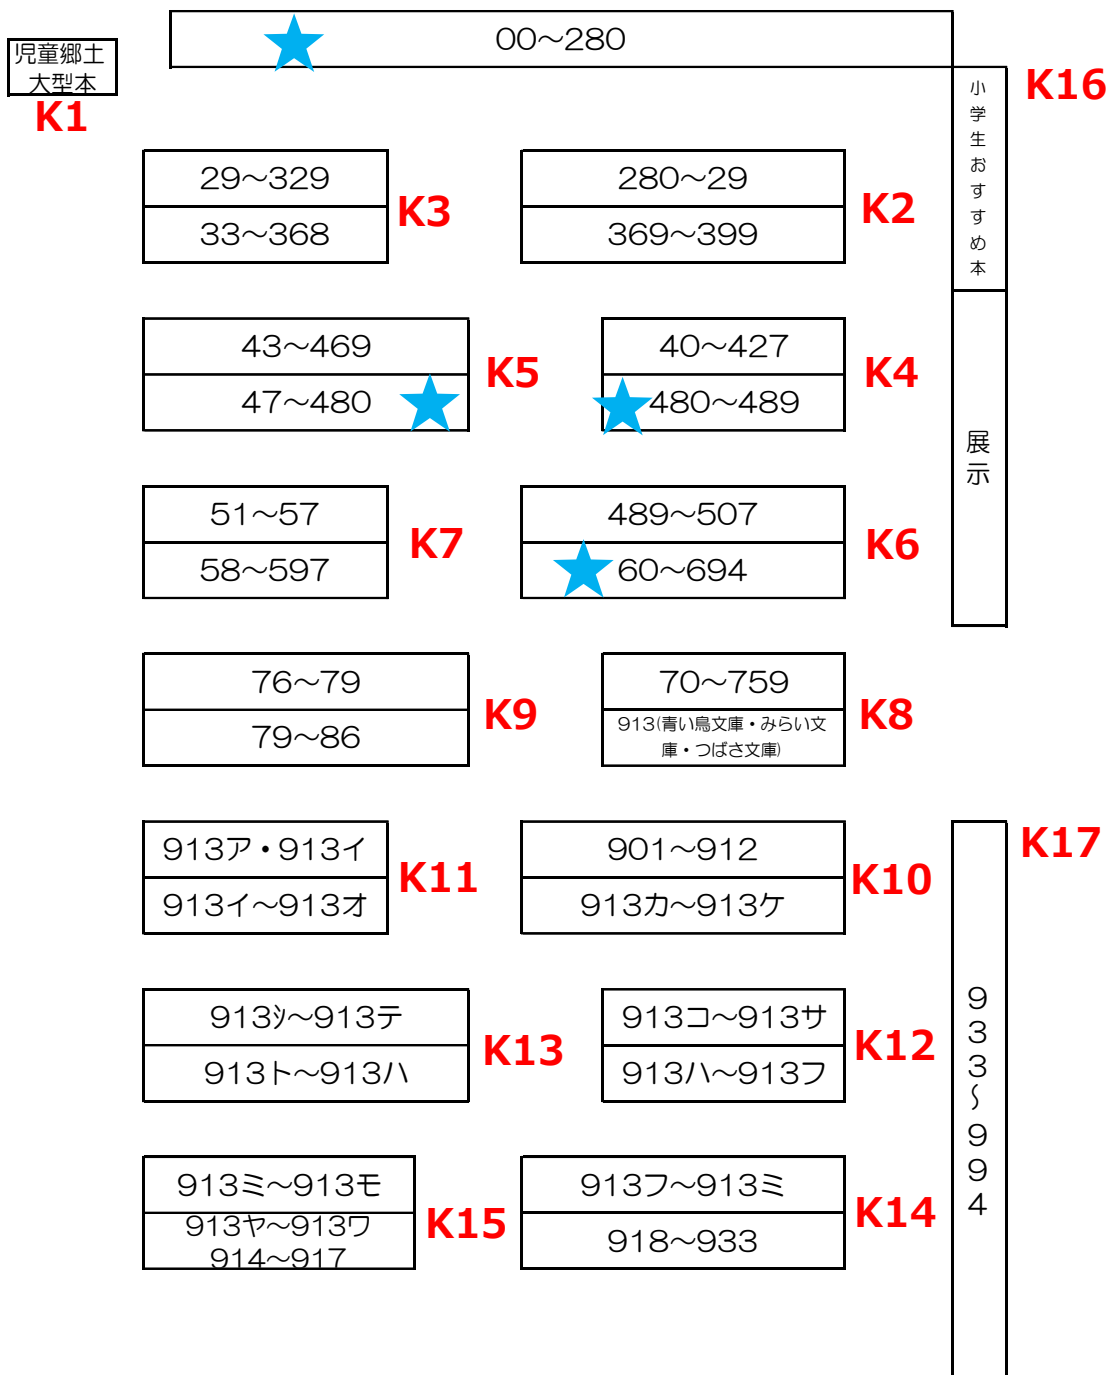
00~280

児童郷土
大型本
K1

小学生おすすめ本
K16

29~329
33~368
K3

280~29
369~399
K2

43~469
47~480
K5

40~427
480~489
K4

展示

51~57
58~597
K7

489~507
60~694
K6

76~79
79~86
K9

70~759
913(青い鳥文庫・みらい文庫・つばさ文庫)
K8

913ア・913イ
913イ~913オ
K11

901~912
913カ~913ケ
K10

K17

913シ~913テ
913ト~913ハ
K13

913コ~913サ
913ハ~913フ
K12

933~994

913ミ~913モ
913ヤ~913ワ
914~917
K15

913フ~913ミ
918~933
K14